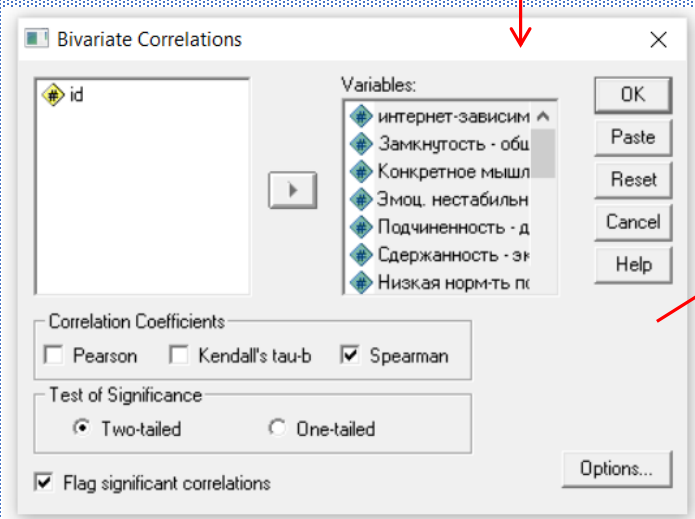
Bivariate Correlations

id

Variables:
интернет-зависим
Замкнутость - общ
Конкретное мышл
Эмоц. нестабильн
Подчиненность - д
Сдержанность - эк
Низкая норм-ть п

OK
Paste
Reset
Cancel
Help

Correlation Coefficients
Pearson
Kendall's tau-b
Spearman

Test of Significance
Two-tailed
One-tailed

Flag significant correlations

Options...